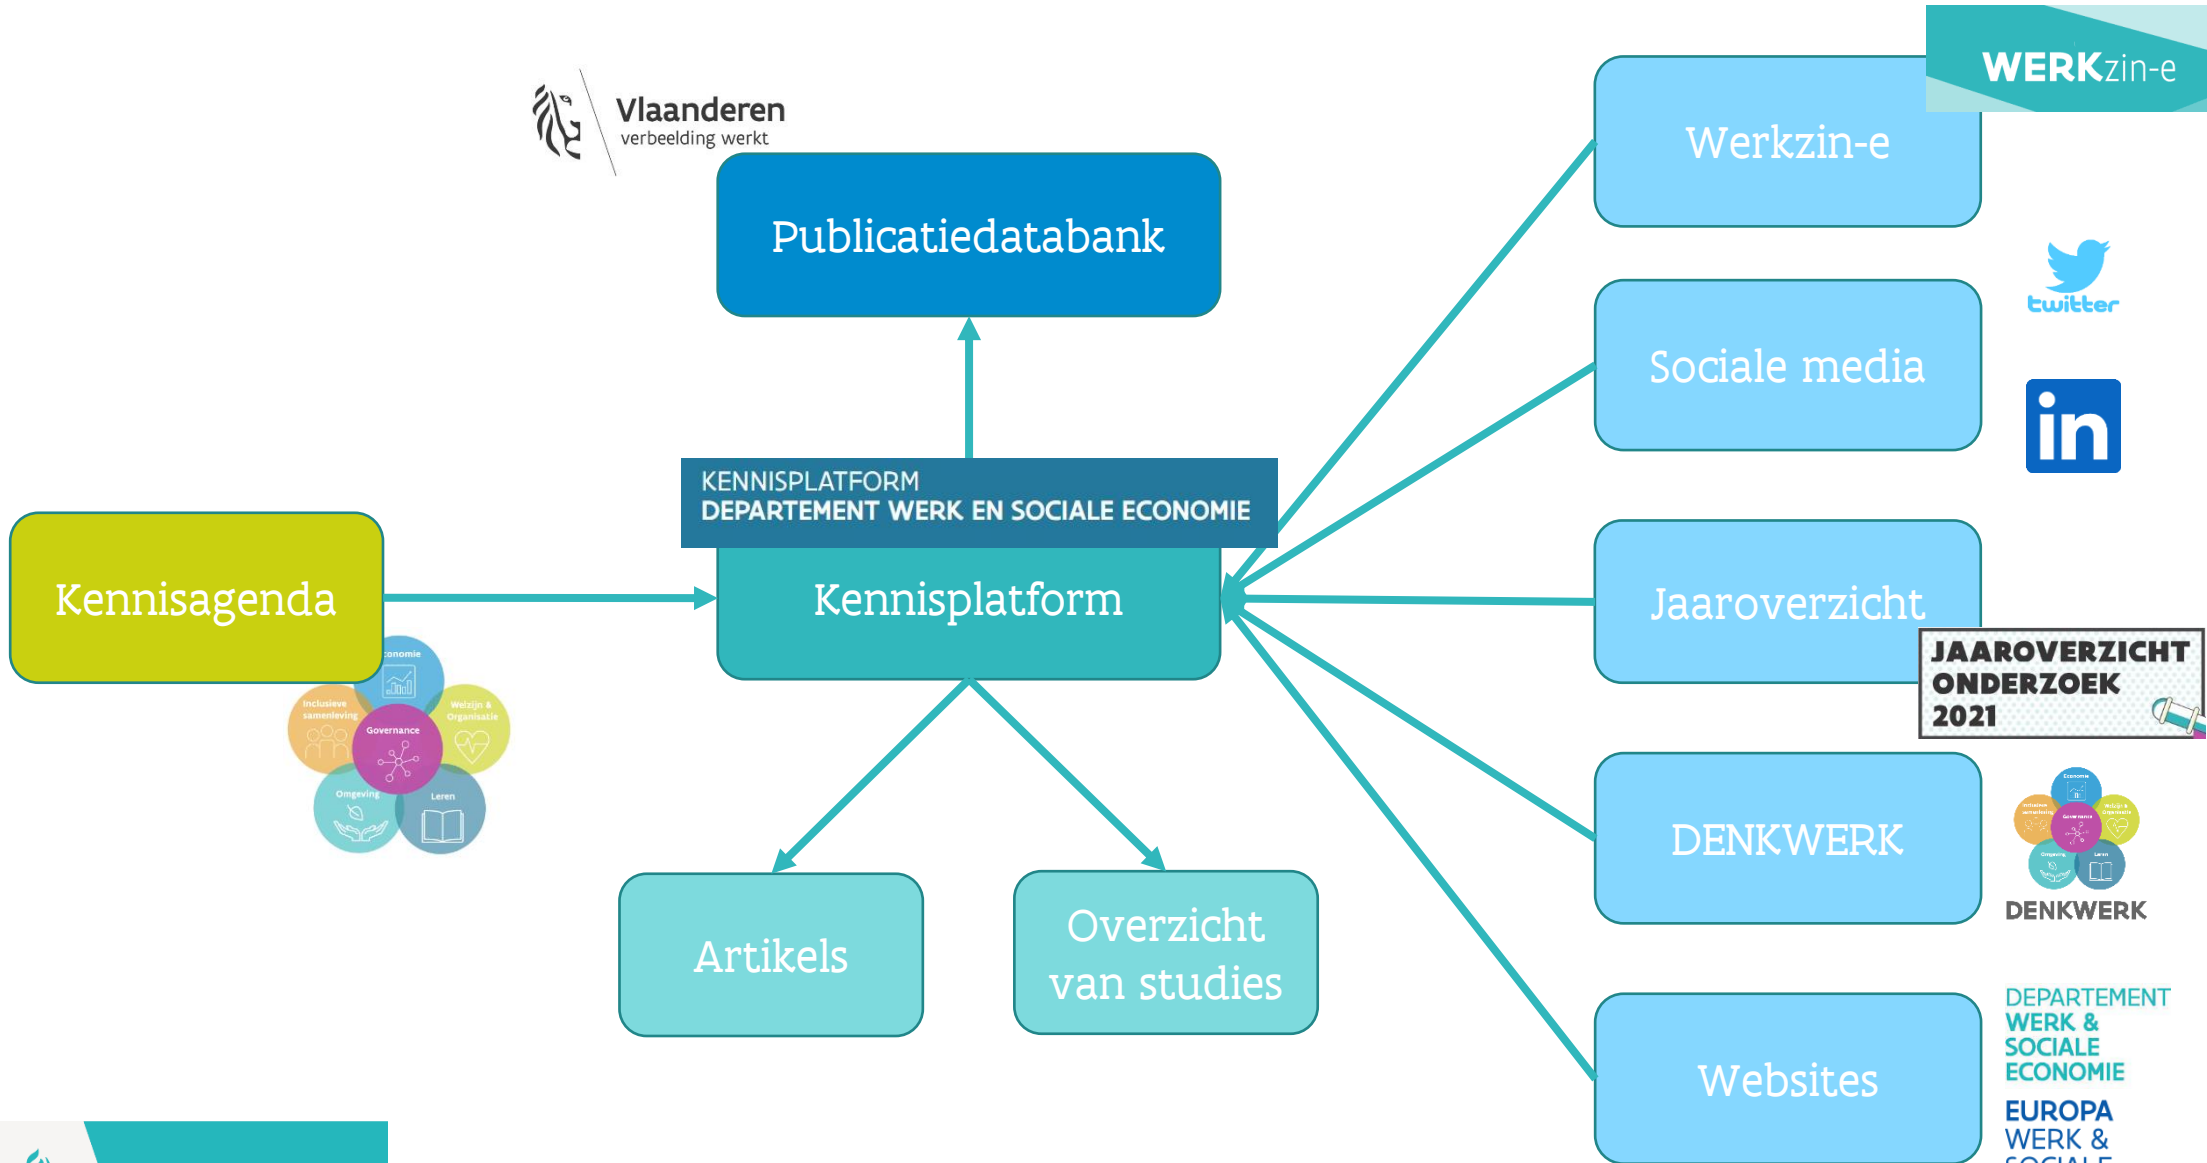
Vlaanderen
verbeelding werkt

Publicatiedatabank

WERKzin-e

Werkzin-e

twitter

Sociale media

in

KENNISPLATFORM
DEPARTEMENT WERK EN SOCIALE ECONOMIE

Kennisagenda

Kennisplatform

Jaaroverzicht

JAAROVERZICHT ONDERZOEK 2021

Economie
Inclusieve samenleving
Welzijn & Organisatie
Governance
Omgeving
Leren

DENKWERK

DENKWERK

Artikels

Overzicht van studies

Websites

DEPARTEMENT WERK & SOCIALE ECONOMIE

EUROPA WERK & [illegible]